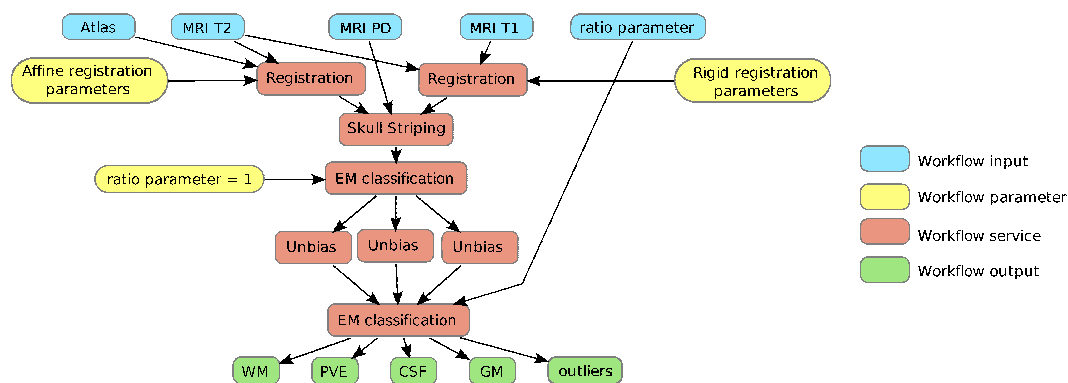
Atlas
MRI T2
MRI PD
MRI T1
ratio parameter

Affine registration parameters
Registration
Registration
Rigid registration parameters

Skull Striping

ratio parameter = 1
EM classification

Unbias
Unbias
Unbias

EM classification

WM
PVE
CSF
GM
outliers

Workflow input
Workflow parameter
Workflow service
Workflow output